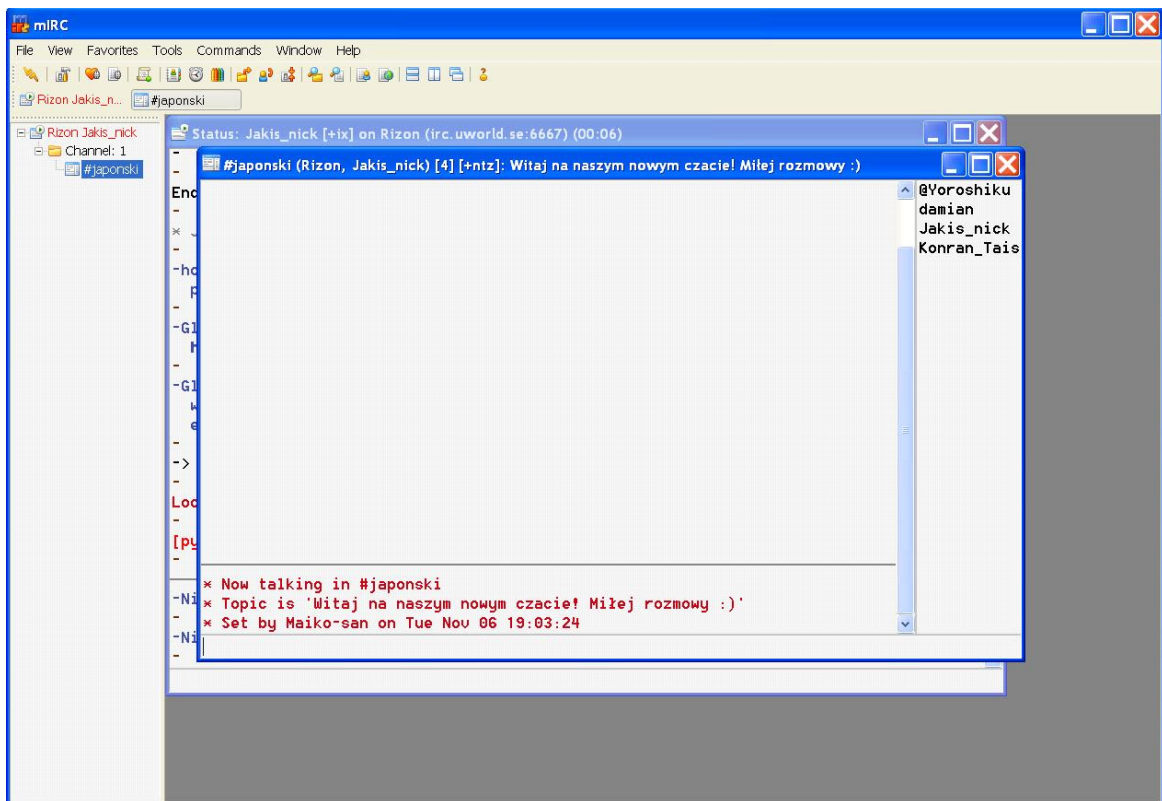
mIRC

File View Favorites Tools Commands Window Help

Rizon Jakis_n... #japonski

Rizon Jakis_nick
Channel: 1
#japonski

Status: Jakis_nick [+ix] on Rizon (irc.uworld.se:6667) (00:06)

-
-
End
-
× J
-
-ho
p
-
-Gl
H
-
-Gl
W
e
-
->
-
Loc
-
[py
-
-Ni
-
-Ni
-

#japonski (Rizon, Jakis_nick) [4] [+ntz]: Witaj na naszym nowym czacie! Miłej rozmowy :)

@Yoroshiku
damian
Jakis_nick
Konran_Tais

× Now talking in #japonski
× Topic is 'Witaj na naszym nowym czacie! Miłej rozmowy :)'
× Set by Maiko-san on Tue Nov 06 19:03:24